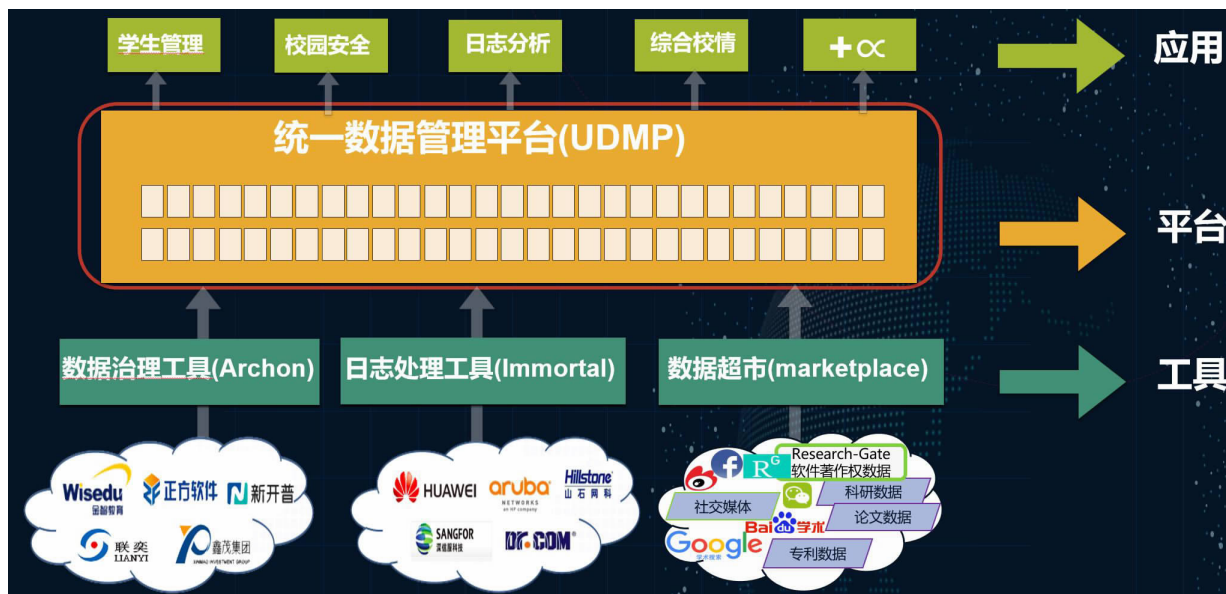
学生管理
校园安全
日志分析
综合校情
+∝
应用

统一数据管理平台(UDMP)

平台

数据治理工具(Archon)
日志处理工具(Immortal)
数据超市(marketplace)
工具

Wisedu 金智教育
正方软件
新开普
联奕 LIANYI
鑫茂集团

HUAWEI
aruba NETWORKS an HP company
Hillstone 山石网科
SANGFOR 深信服科技
DR.COM

Research-Gate
软件著作权数据
社交媒体
科研数据
论文数据
Bai学术
Google
专利数据